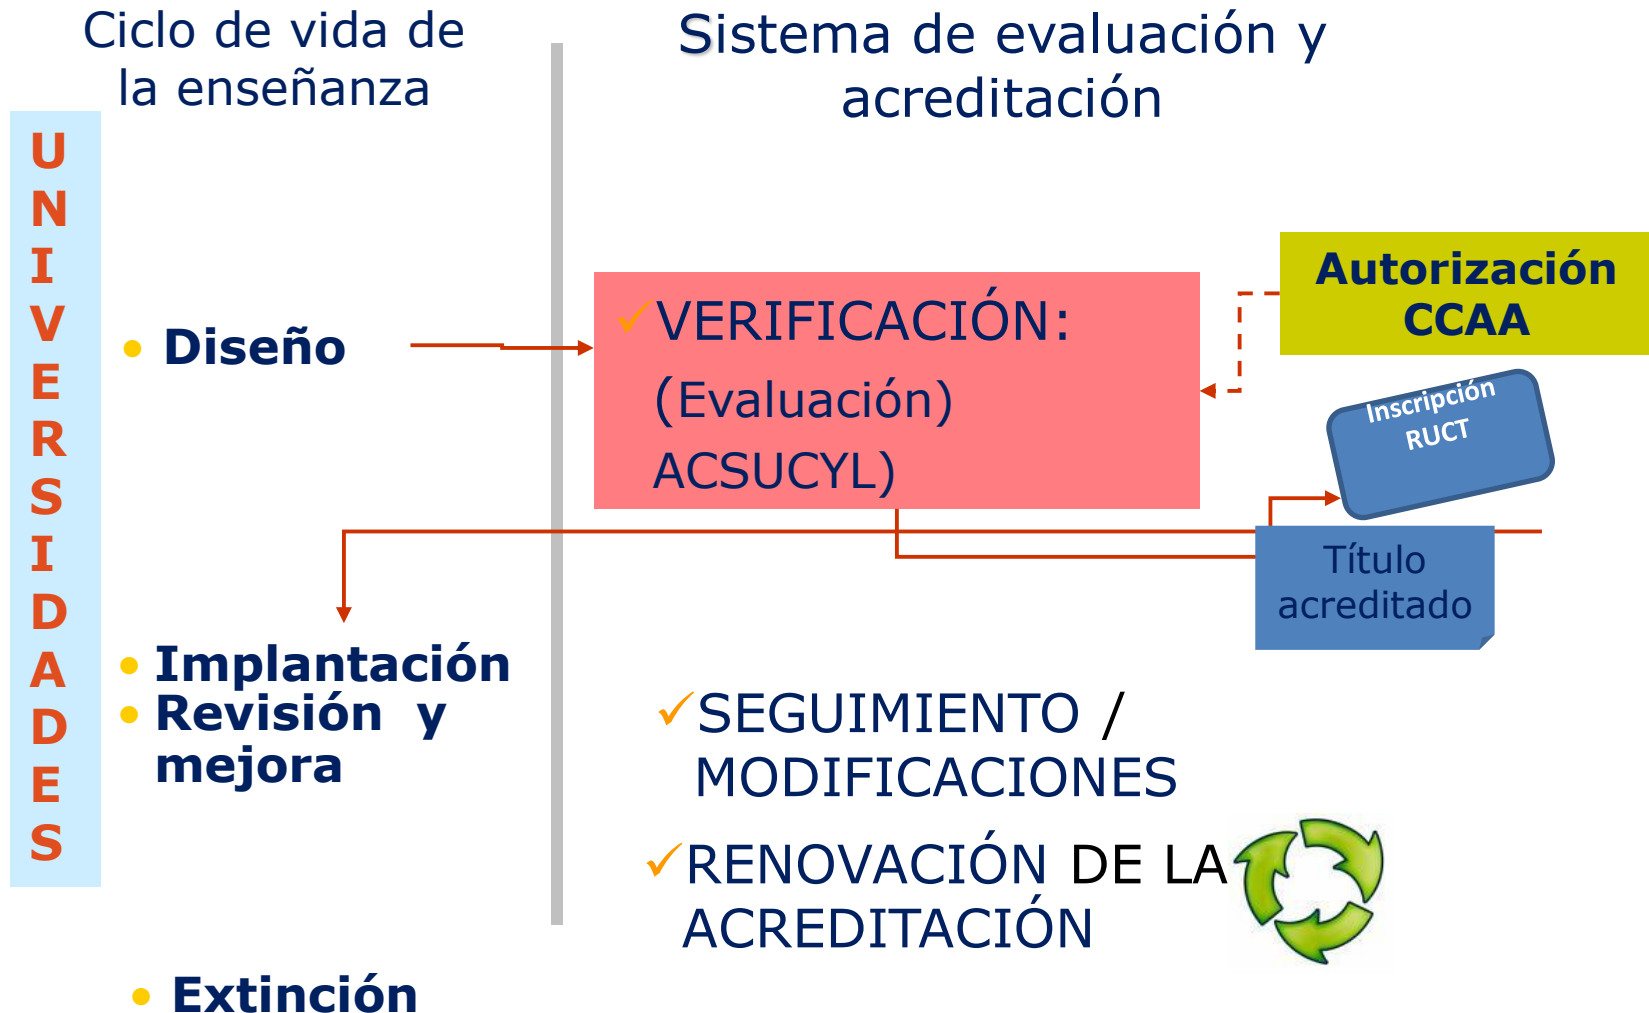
Ciclo de vida de la enseñanza

Sistema de evaluación y acreditación

UNIVERSIDADES

• Diseño

✓VERIFICACIÓN:
(Evaluación)
ACSUCYL)

Autorización CCAA

Inscripción RUCT

Título acreditado

• Implantación
• Revisión y mejora

✓SEGUIMIENTO / MODIFICACIONES

✓RENOVACIÓN DE LA ACREDITACIÓN

• Extinción